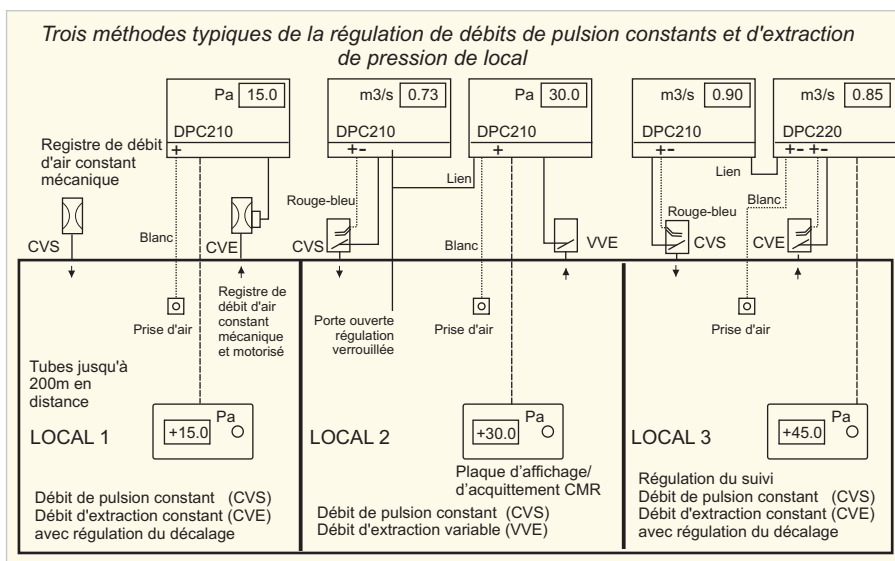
Trois méthodes typiques de la régulation de débits de pulsion constants et d'extraction de pression de local

Pa 15.0
DPC210
+

m3/s 0.73
DPC210
+-

Pa 30.0
DPC210
+

m3/s 0.90
DPC210
+-

m3/s 0.85
DPC220
+- +-

Registre de débit d'air constant mécanique

CVS

Blanc

CVE

Rouge-bleu

Lien

CVS

Blanc

VVE

Lien

Rouge-bleu

Blanc

CVS

CVE

Prise d'air

Registre de débit d'air constant mécanique et motorisé

Porte ouverte régulation verrouillée

Prise d'air

Prise d'air

Tubes jusqu'à 200m en distance

Pa
+15.0
LOCAL 1

Débit de pulsion constant (CVS)
Débit d'extraction constant (CVE)
avec régulation du décalage

Pa
+30.0
LOCAL 2

Plaque d'affichage/ d'acquittement CMR

Débit de pulsion constant (CVS)
Débit d'extraction variable (VVE)

Pa
+45.0
LOCAL 3

Régulation du suivi
Débit de pulsion constant (CVS)
Débit d'extraction constant (CVE)
avec régulation du décalage